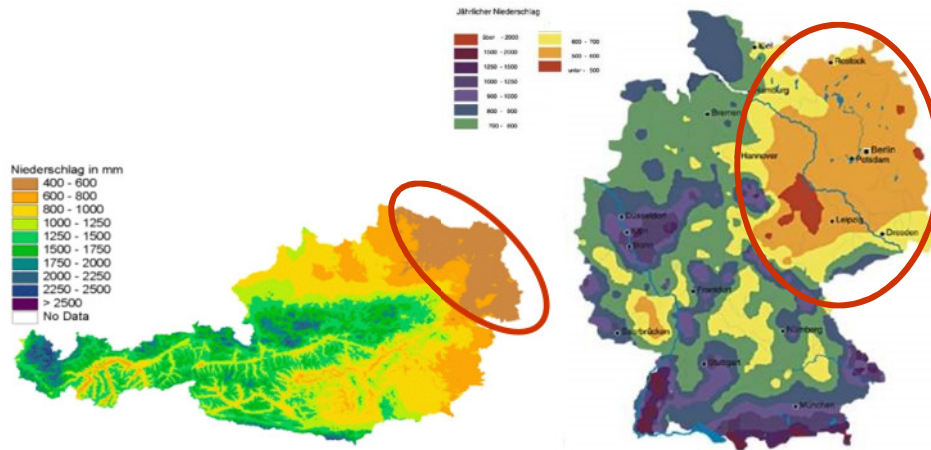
Niederschlag in mm
400 - 600
600 - 800
800 - 1000
1000 - 1250
1250 - 1500
1500 - 1750
1750 - 2000
2000 - 2250
2250 - 2500
> 2500
No Data

Jährlicher Niederschlag
über 2000
1500 - 2000
1250 - 1500
1000 - 1250
900 - 1000
800 - 900
700 - 800
600 - 700
500 - 600
unter 500

Kiel
Rostock
Hamburg
Bremen
Hannover
Berlin
Potsdam
Leipzig
Dresden
Düsseldorf
Köln
Bonn
Frankfurt
Saarbrücken
Nürnberg
Stuttgart
München